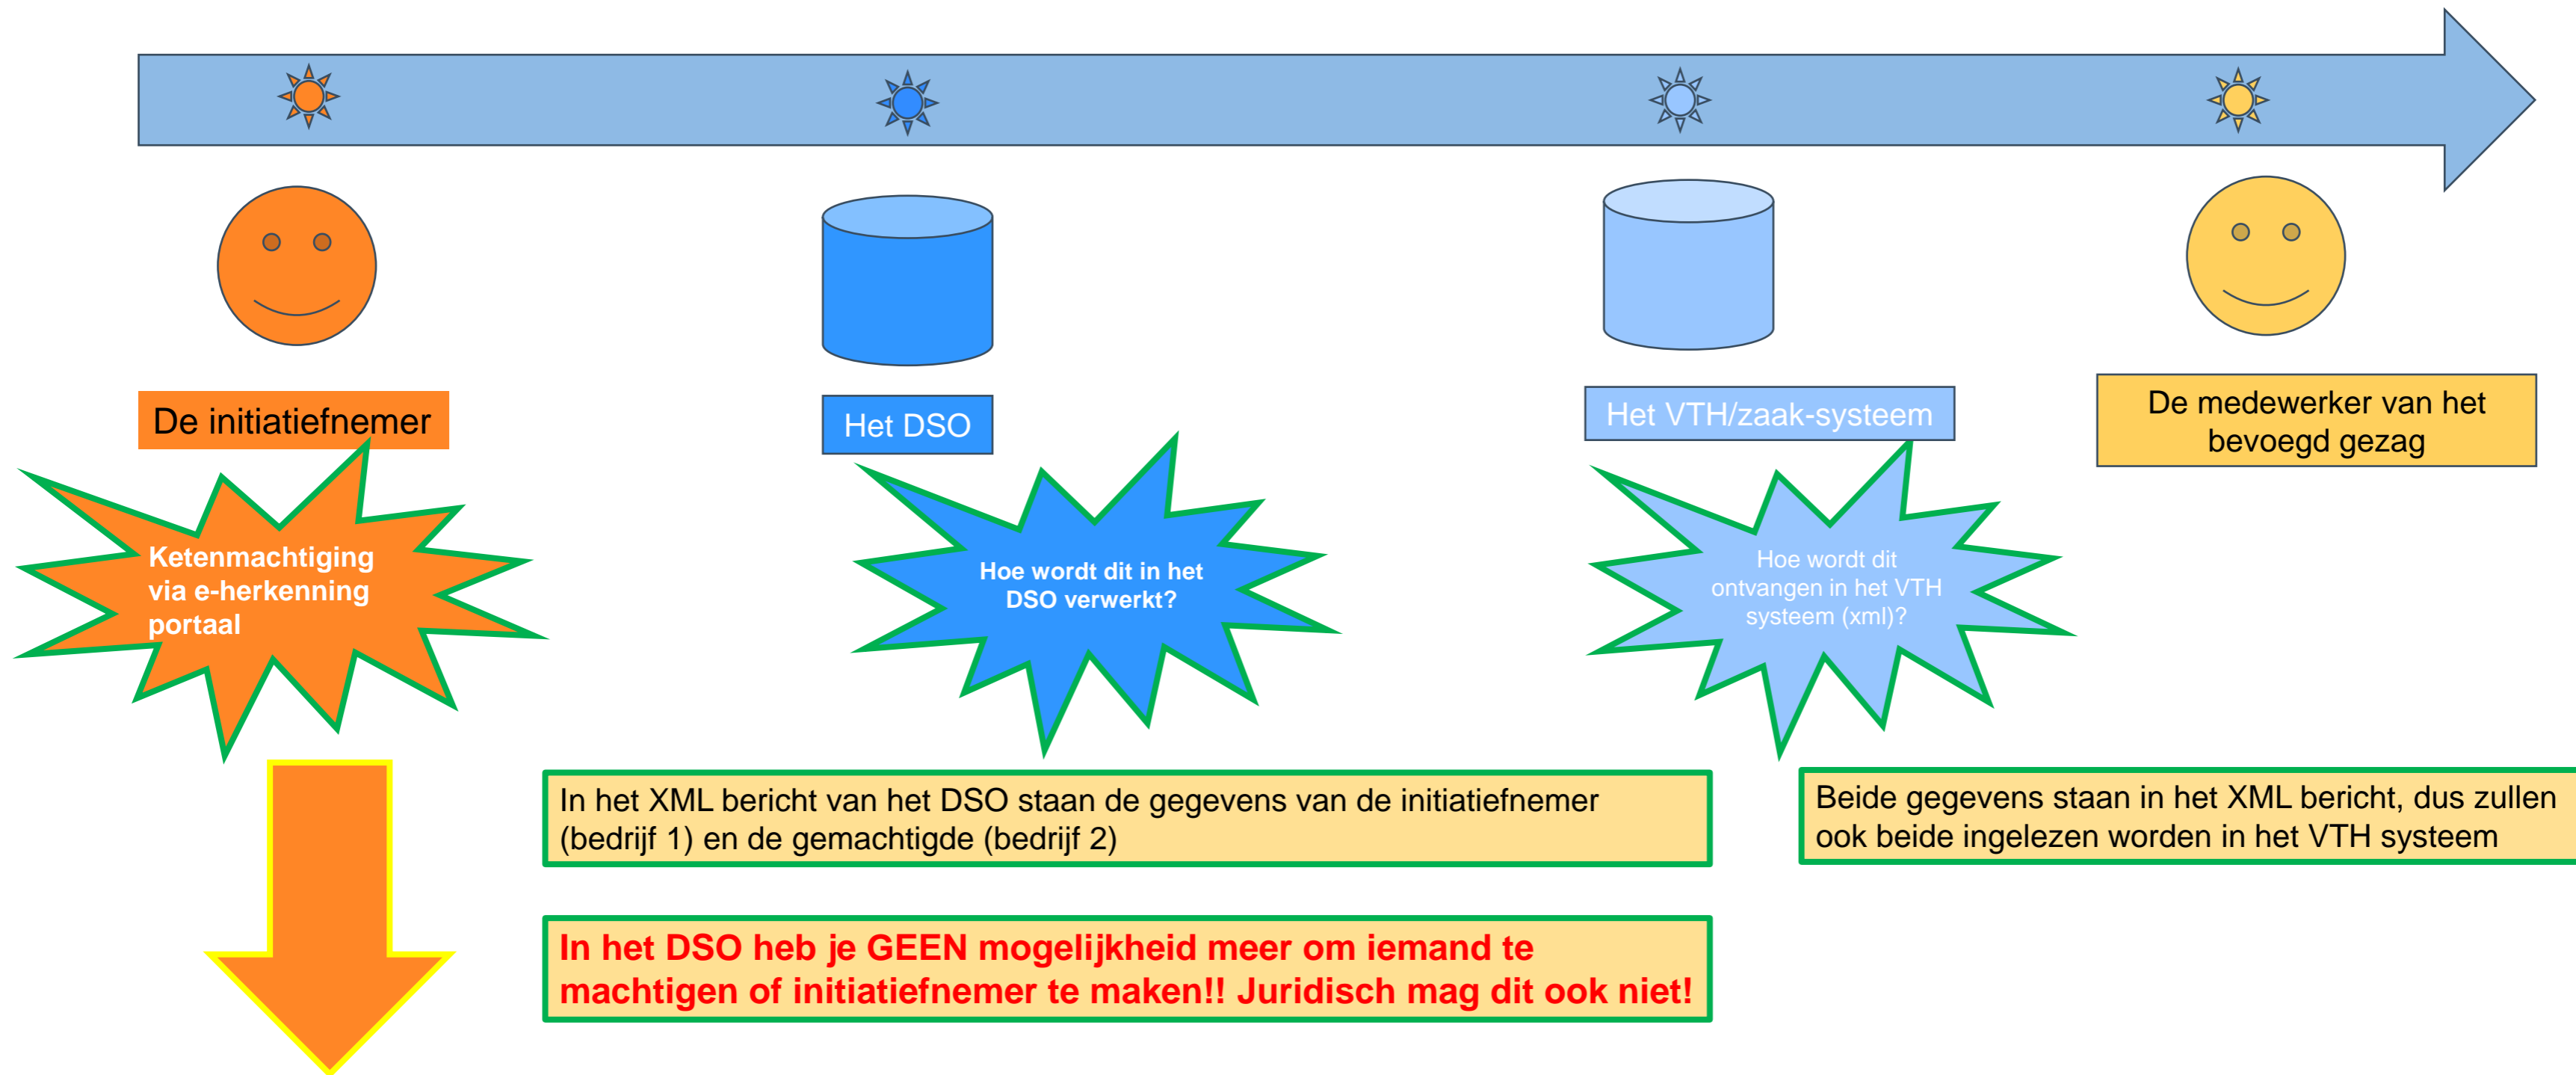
De initiatiefnemer

Het DSO

Het VTH/zaak-systeem

De medewerker van het bevoegd gezag

Ketenmachtiging via e-herkenning portaal

Hoe wordt dit in het DSO verwerkt?

Hoe wordt dit ontvangen in het VTH systeem (xml)?

In het XML bericht van het DSO staan de gegevens van de initiatiefnemer (bedrijf 1) en de gemachtigde (bedrijf 2)

Beide gegevens staan in het XML bericht, dus zullen ook beide ingelezen worden in het VTH systeem

In het DSO heb je GEEN mogelijkheid meer om iemand te machtigen of initiatiefnemer te maken!! Juridisch mag dit ook niet!